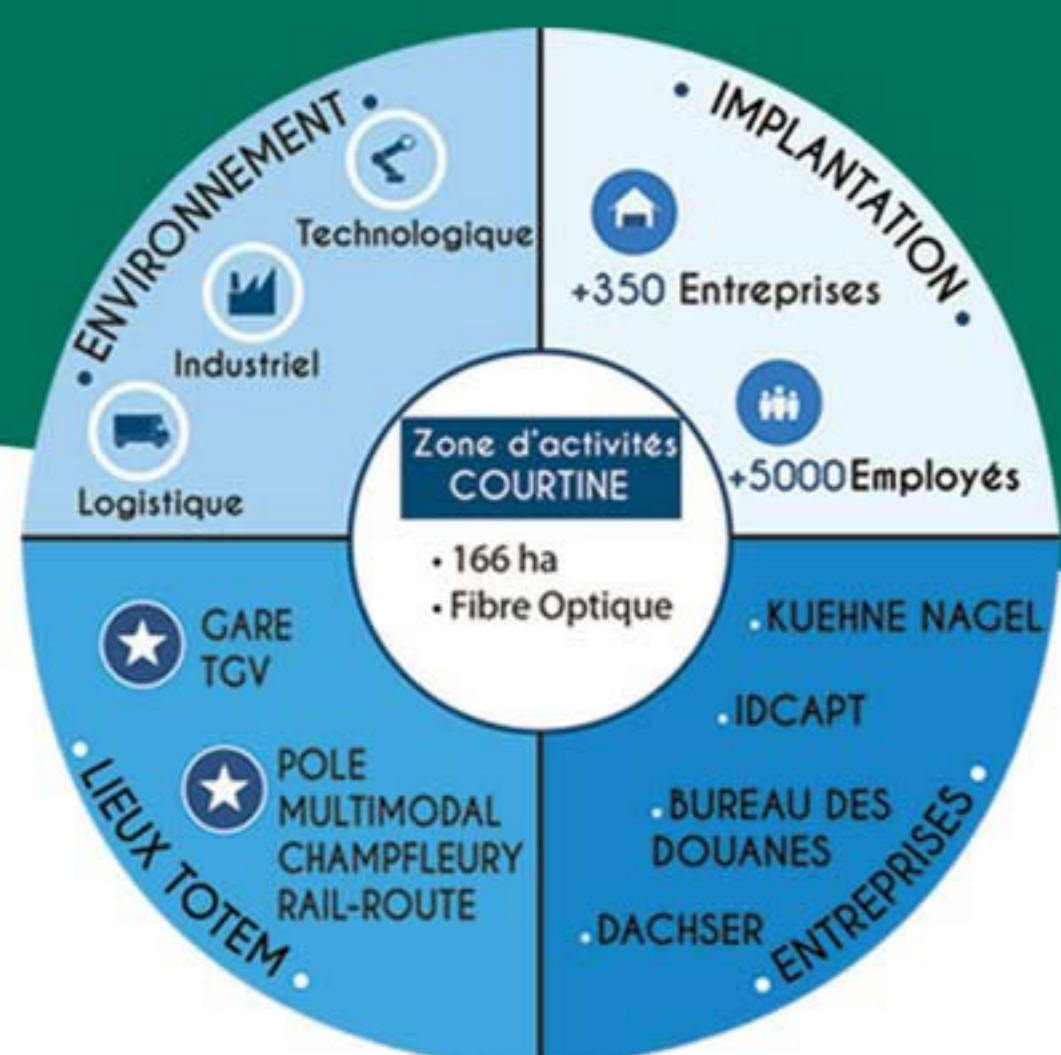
ENVIRONNEMENT

Technologique

Industriel

Logistique

IMPLANTATION

+350 Entreprises

+5000 Employés

Zone d'activités
COURTINE

• 166 ha
• Fibre Optique

GARE
TGV

POLE
MULTIMODAL
CHAMPFLEURY
RAIL-ROUTE

LIEUX TOTEM

KUEHNE NAGEL

IDCAPT

BUREAU DES
DOUANES

DACHSER

ENTREPRISES